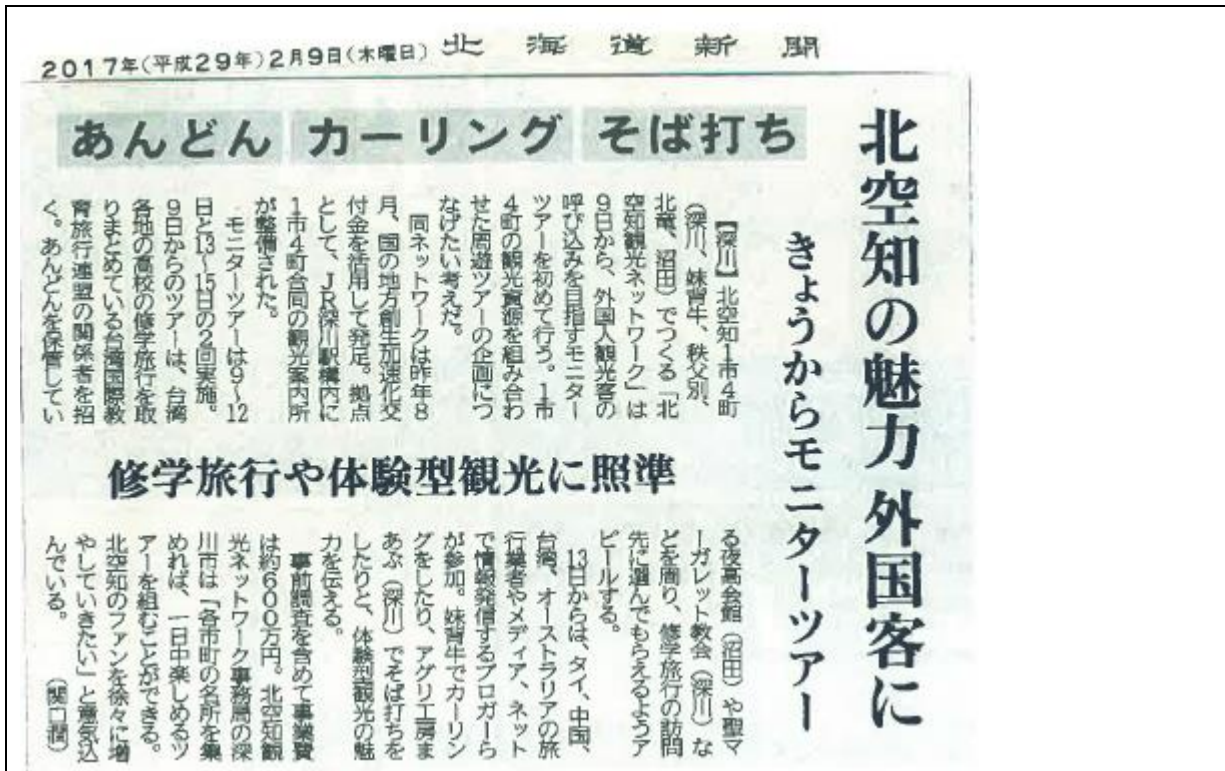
2017年(平成29年)2月9日(木曜日) 北海道新聞

あんどん カーリング そば打ち

北空知の魅力 外国客に

きょうからモニターツアー

【深川】北空知1市4町(深川、妹背牛、秩父別、北竜、沼田)でつくる「北空知観光ネットワーク」は9日から、外国人観光客の呼び込みを目指すモニターツアーを初めて行う。1市4町の観光資源を組み合わせた周遊ツアーの企画につなげたい考えだ。

同ネットワークは昨年8月、国の地方創生加速化交付金を活用して発足。拠点として、JR深川駅構内に1市4町合同の観光案内所が整備された。

モニターツアーは9~12日と13~15日の2回実施。9日からのツアーは、台湾各地の高校の修学旅行を取りまとめている台湾国際教育旅行連盟の関係者を招く。あんどんを保管してい

修学旅行や体験型観光に照準

る夜高会館(沼田)や聖マーガレット教会(深川)などを回り、修学旅行の訪問先に選んでもらえるようアピールする。

13日からは、タイ、中国、台湾、オーストラリアの旅行業者やメディア、ネットで情報発信するブロガーらが参加。妹背牛でカーリングをしたり、アグリ工房まあぶ(深川)でそば打ちをしたりと、体験型観光の魅力を伝える。

事前調査を含めて事業費は約600万円。北空知観光ネットワーク事務局の深川市は「各市町の名所を集めれば、一日中楽しめるツアーを組むことができる。北空知のファンを徐々に増やしていきたい」と意気込んでいる。(関口潤)